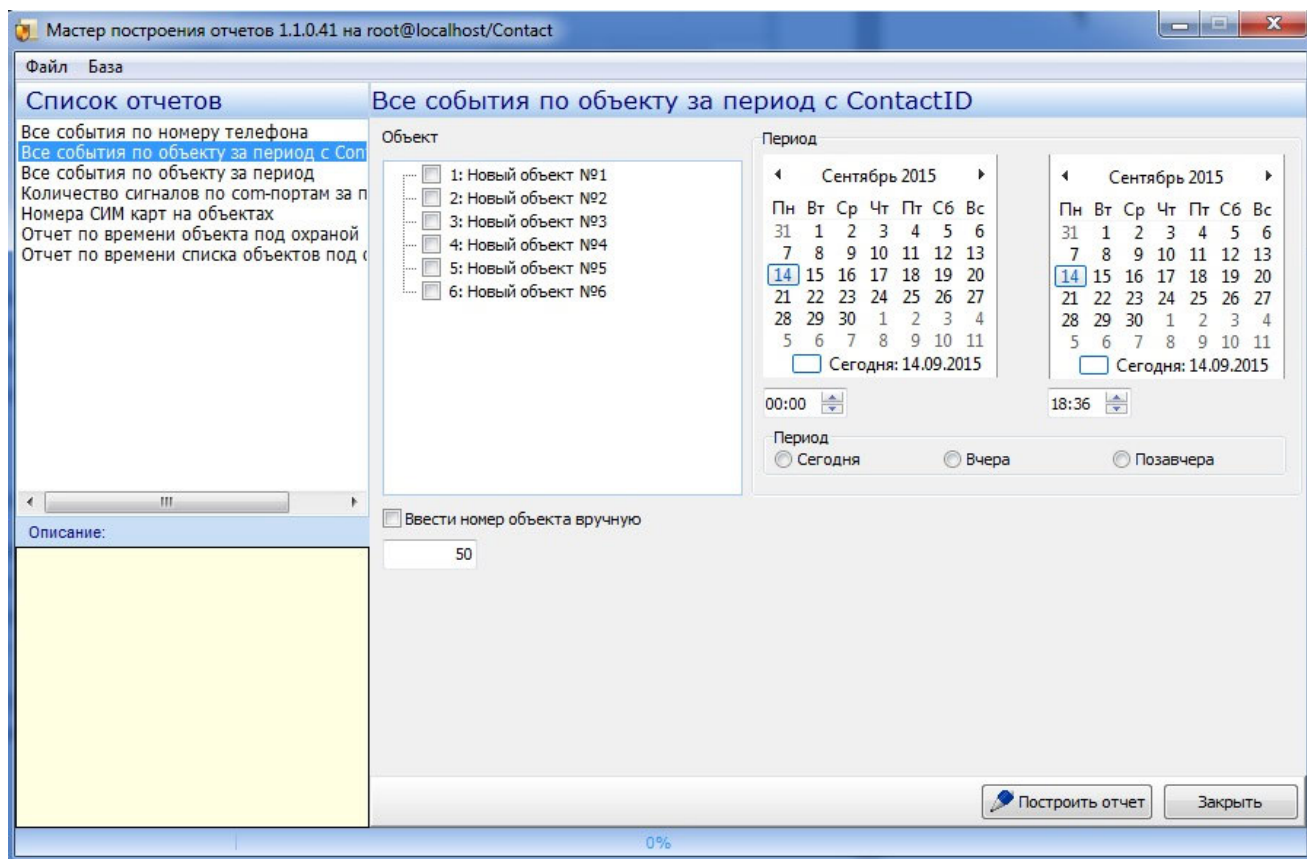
Мастер построения отчетов 1.1.0.41 на root@localhost/Contact

Файл База

Список отчетов

Все события по номеру телефона
Все события по объекту за период с Con
Все события по объекту за период
Количество сигналов по com-портам за п
Номера СИМ карт на объектах
Отчет по времени объекта под охраной
Отчет по времени списка объектов под (

Описание:

Все события по объекту за период с ContactID

Объект

1: Новый объект №1
2: Новый объект №2
3: Новый объект №3
4: Новый объект №4
5: Новый объект №5
6: Новый объект №6

Ввести номер объекта вручную

50

Период

Сентябрь 2015

| Пн | Вт | Ср | Чт | Пт | Сб | Вс |
|---|---|---|---|---|---|---|
| 31 | 1 | 2 | 3 | 4 | 5 | 6 |
| 7 | 8 | 9 | 10 | 11 | 12 | 13 |
| 14 | 15 | 16 | 17 | 18 | 19 | 20 |
| 21 | 22 | 23 | 24 | 25 | 26 | 27 |
| 28 | 29 | 30 | 1 | 2 | 3 | 4 |
| 5 | 6 | 7 | 8 | 9 | 10 | 11 |

Сегодня: 14.09.2015

Сентябрь 2015

| Пн | Вт | Ср | Чт | Пт | Сб | Вс |
|---|---|---|---|---|---|---|
| 31 | 1 | 2 | 3 | 4 | 5 | 6 |
| 7 | 8 | 9 | 10 | 11 | 12 | 13 |
| 14 | 15 | 16 | 17 | 18 | 19 | 20 |
| 21 | 22 | 23 | 24 | 25 | 26 | 27 |
| 28 | 29 | 30 | 1 | 2 | 3 | 4 |
| 5 | 6 | 7 | 8 | 9 | 10 | 11 |

Сегодня: 14.09.2015

00:00

18:36

Период

Сегодня Вчера Позавчера

Построить отчет Закрыть

0%